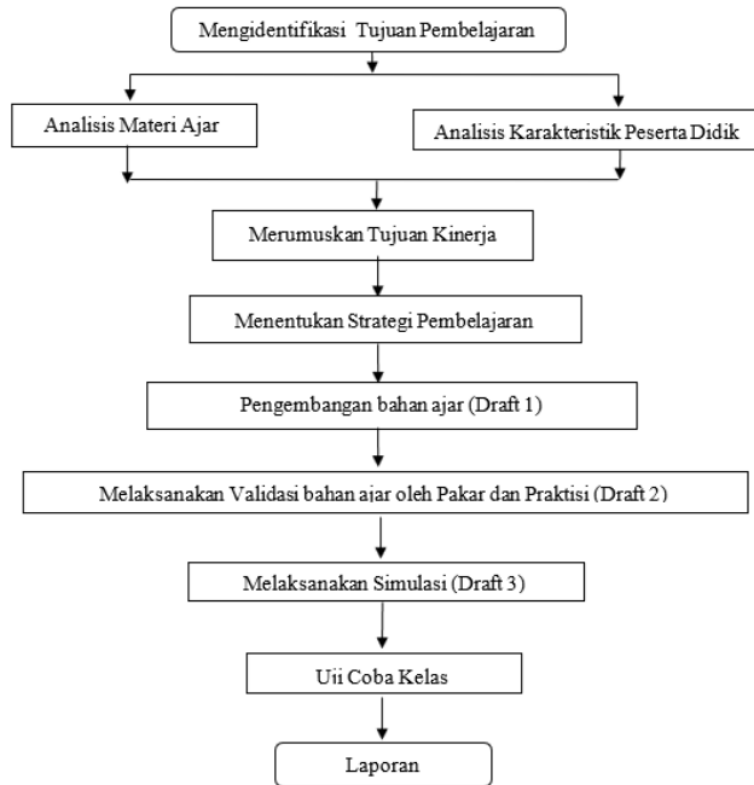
Mengidentifikasi Tujuan Pembelajaran

Analisis Materi Ajar

Analisis Karakteristik Peserta Didik

Merumuskan Tujuan Kinerja

Menentukan Strategi Pembelajaran

Pengembangan bahan ajar (Draft 1)

Melaksanakan Validasi bahan ajar oleh Pakar dan Praktisi (Draft 2)

Melaksanakan Simulasi (Draft 3)

Uii Coba Kelas

Laporan